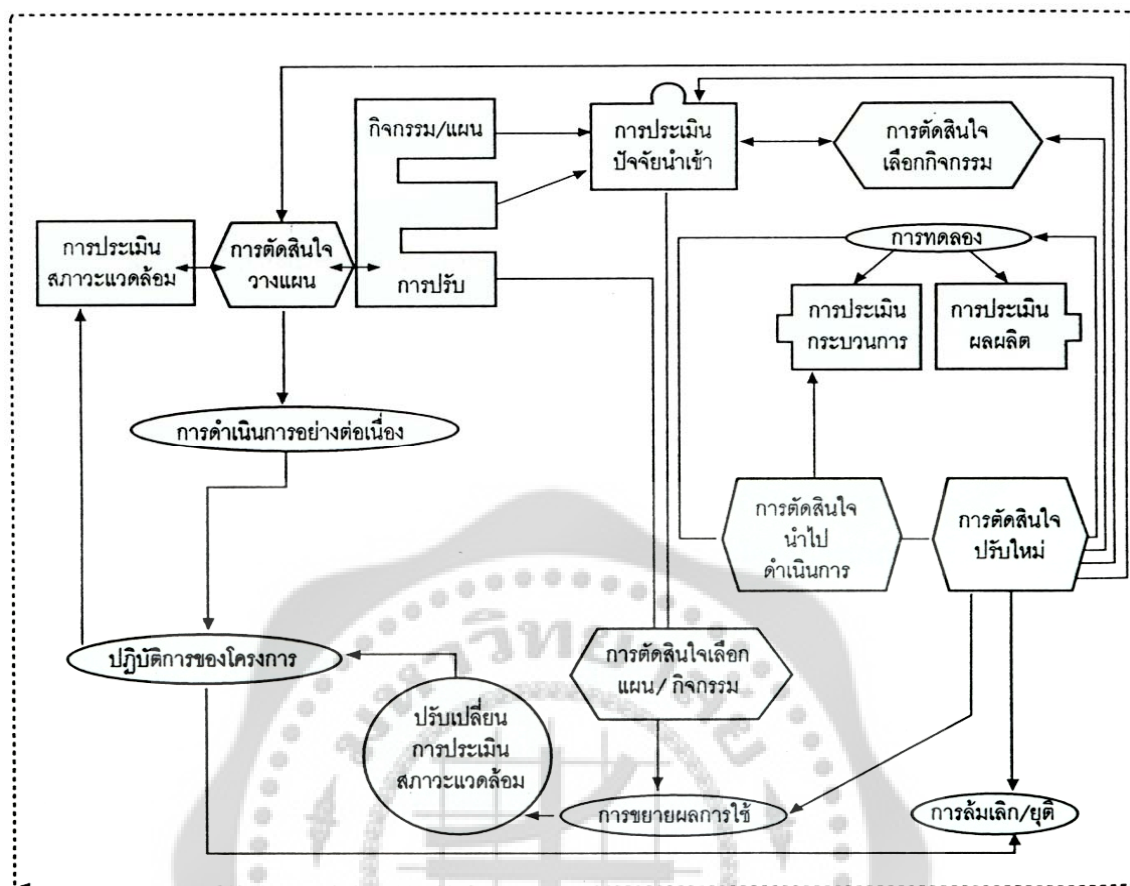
กิจกรรม/แผน

การประเมิน ปัจจัยนำเข้า

การตัดสินใจ เลือกกิจกรรม

การประเมิน สภาวะแวดล้อม

การตัดสินใจ วางแผน

การปรับ

การทดลอง

การประเมิน กระบวนการ

การประเมิน ผลผลิต

การดำเนินการอย่างต่อเนื่อง

การตัดสินใจ นำไป ดำเนินการ

การตัดสินใจ ปรับใหม่

ปฏิบัติการของโครงการ

การตัดสินใจเลือก แผน / กิจกรรม

ปรับเปลี่ยน การประเมิน สภาวะแวดล้อม

การขยายผลการใช้

การล้มเลิก/ยุติ